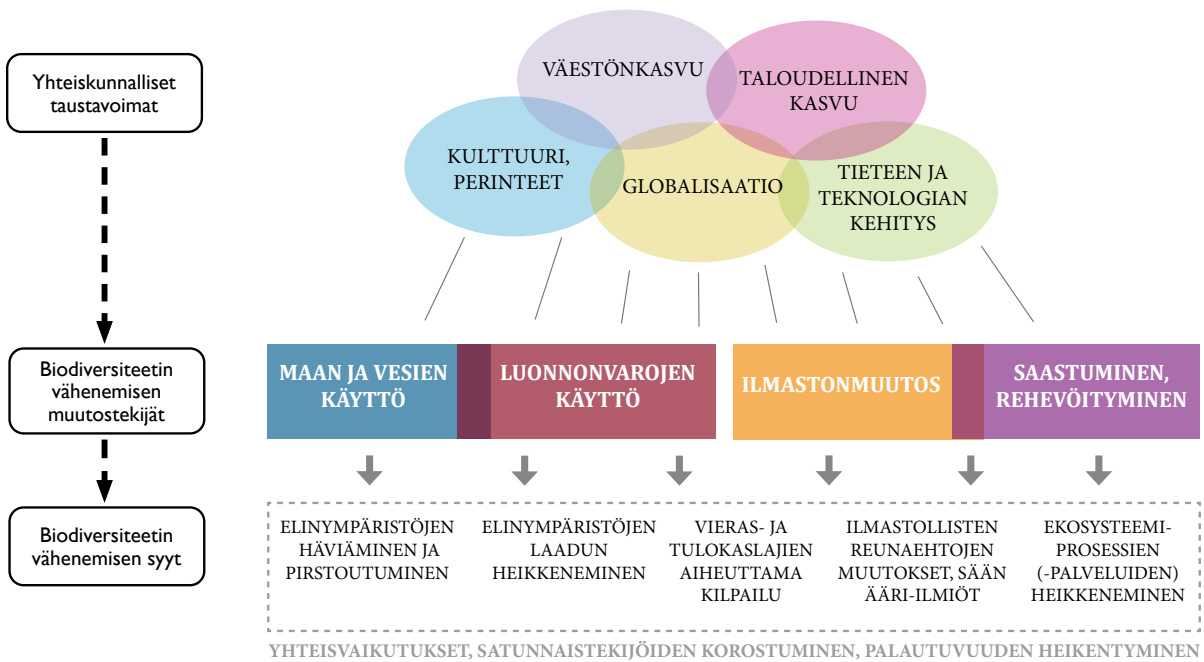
Yhteiskunnalliset taustavoimat

VÄESTÖNKASVU

TALOUDELLINEN KASVU

KULTTUURI, PERINTEET

GLOBALISAATIO

TIETEEN JA TEKNOLOGIAN KEHITYS

Biodiversiteetin vähenemisen muutostekijät

MAAN JA VESIEN KÄYTTÖ

LUONNONVAROJEN KÄYTTÖ

ILMASTONMUUTOS

SAASTUMINEN, REHEVÖITYMINEN

Biodiversiteetin vähenemisen syyt

ELINYMPÄRISTÖJEN HÄVIÄMINEN JA PIRSTOUTUMINEN

ELINYMPÄRISTÖJEN LAADUN HEIKKENEMINEN

VIERAS- JA TULOKASLAJIEN AIHEUTTAMA KILPAILU

ILMASTOLLISTEN REUNAEHTOJEN MUUTOKSET, SÄÄN ÄÄRI-ILMIÖT

EKOSYSTEEMI-PROSESSIEN (-PALVELUIDEN) HEIKKENEMINEN

YHTEISVAIKUTUKSET, SATUNNAISTEKIJÖIDEN KOROSTUMINEN, PALAUTUVUUDEN HEIKENTYMINEN